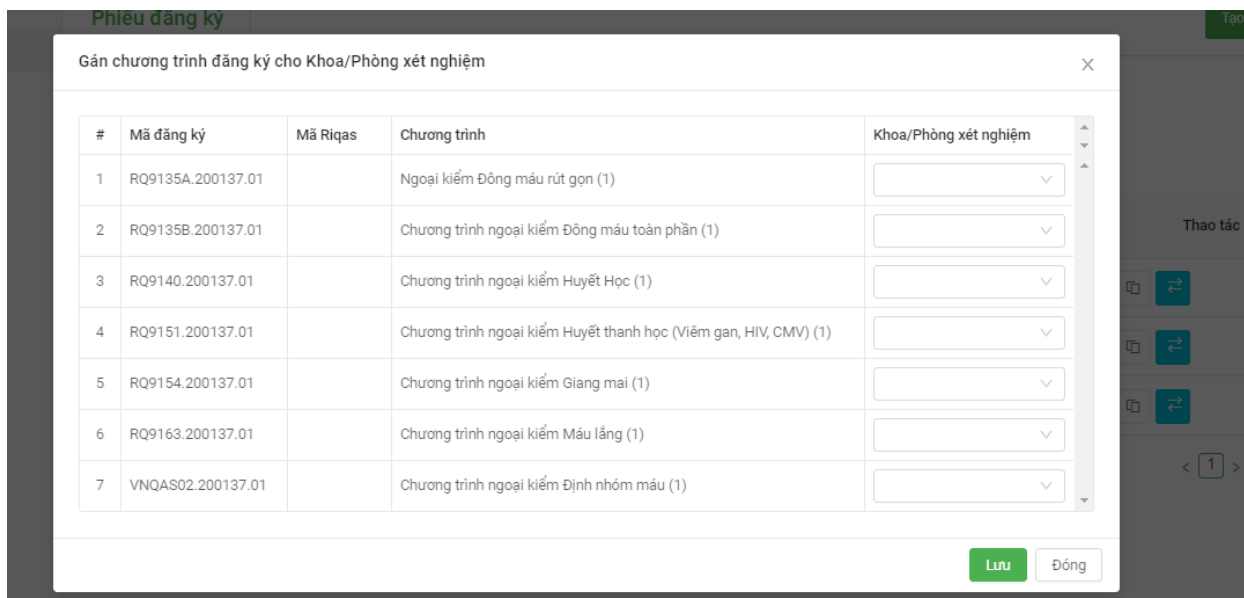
Phiếu đăng ký

Tạo

Gán chương trình đăng ký cho Khoa/Phòng xét nghiệm

×

| # | Mã đăng ký | Mã Riqas | Chương trình | Khoa/Phòng xét nghiệm |
|---|---|---|---|---|
| 1 | RQ9135A.200137.01 | | Ngoại kiểm Đông máu rút gọn (1) | |
| 2 | RQ9135B.200137.01 | | Chương trình ngoại kiểm Đông máu toàn phần (1) | |
| 3 | RQ9140.200137.01 | | Chương trình ngoại kiểm Huyết Học (1) | |
| 4 | RQ9151.200137.01 | | Chương trình ngoại kiểm Huyết thanh học (Viêm gan, HIV, CMV) (1) | |
| 5 | RQ9154.200137.01 | | Chương trình ngoại kiểm Giang mai (1) | |
| 6 | RQ9163.200137.01 | | Chương trình ngoại kiểm Máu lắng (1) | |
| 7 | VNQAS02.200137.01 | | Chương trình ngoại kiểm Định nhóm máu (1) | |

Thao tác

< 1 >

Lưu

Đóng